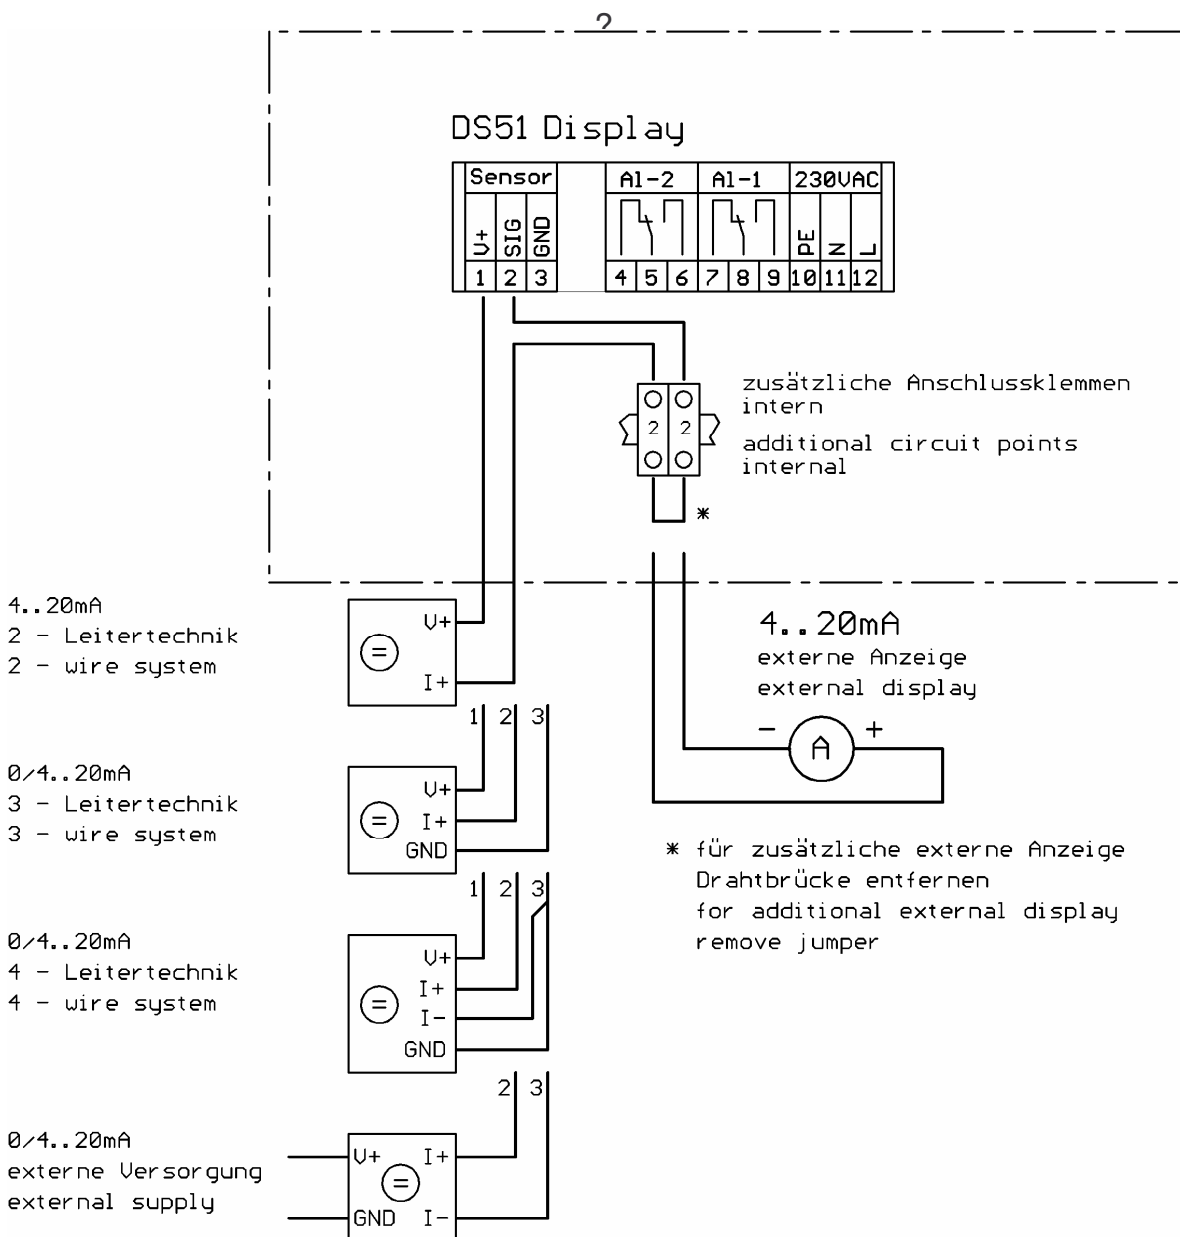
2

DS51 Display

Sensor
V+ SIG GND
1 2 3

A1-2
4 5 6

A1-1
7 8 9

230VAC
PE N L
10 11 12

zusätzliche Anschlussklemmen intern

additional circuit points internal

2 2

*

4..20mA
2 - Leitertechnik
2 - wire system

V+
I+

4..20mA
externe Anzeige
external display

- A +

1 2 3

0/4..20mA
3 - Leitertechnik
3 - wire system

V+
I+
GND

* für zusätzliche externe Anzeige Drahtbrücke entfernen
for additional external display remove jumper

1 2 3

0/4..20mA
4 - Leitertechnik
4 - wire system

V+
I+
I-
GND

2 3

0/4..20mA
externe Versorgung
external supply

V+ I+
GND I-